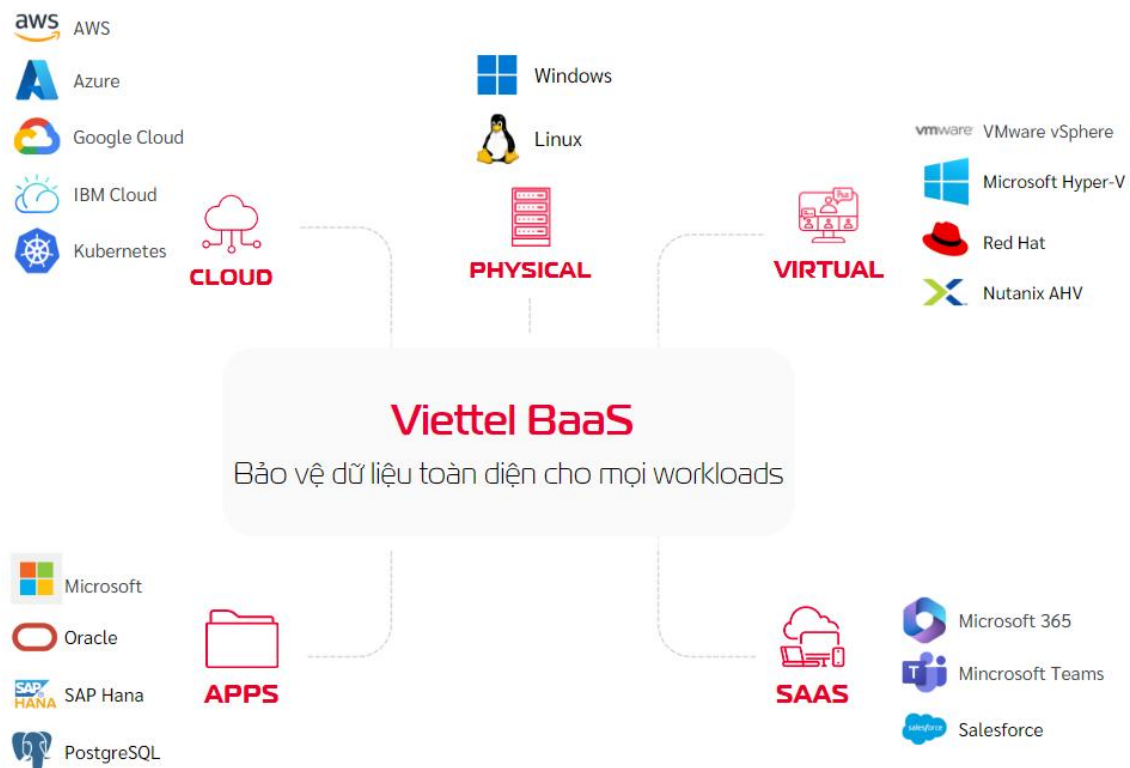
aws AWS
Azure
Google Cloud
IBM Cloud
Kubernetes

CLOUD

Windows
Linux

PHYSICAL

vmware VMware vSphere
Microsoft Hyper-V
Red Hat
Nutanix AHV

VIRTUAL

Viettel BaaS
Bảo vệ dữ liệu toàn diện cho mọi workloads

Microsoft
Oracle
SAP HANA SAP Hana
PostgreSQL

APPS

SAAS

Microsoft 365
Mincrosoft Teams
salesforce Salesforce